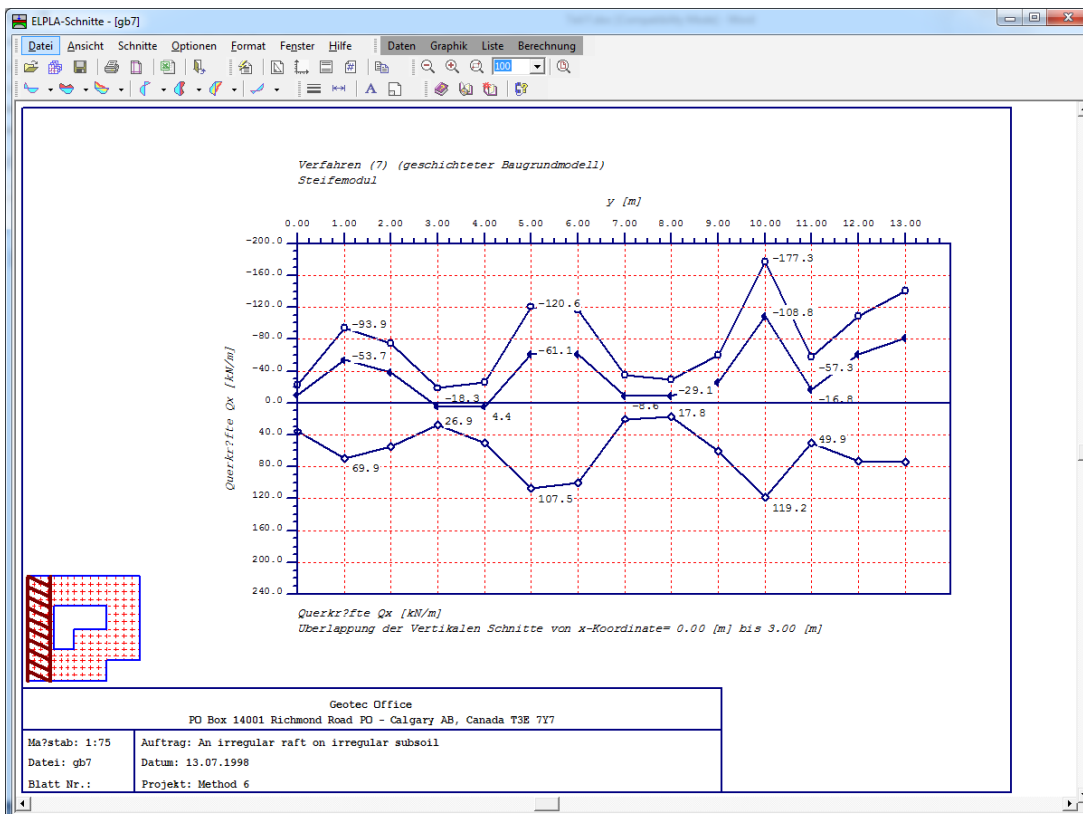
ELPLA-Schnitte - [gb7]

Datei Ansicht Schnitte Optionen Format Fenster Hilfe Daten Graphik Liste Berechnung

100

Verfahren (7) (geschichteter Baugrundmodell)
Steifemodul

y [m]

0.00 1.00 2.00 3.00 4.00 5.00 6.00 7.00 8.00 9.00 10.00 11.00 12.00 13.00

-200.0
-160.0
-120.0
-80.0
-40.0
0.0
40.0
80.0
120.0
160.0
200.0
240.0

Querkr?fte Qx [kN/m]

-177.3
-93.9
-120.6
-108.8
-53.7
-61.1
-57.3
-18.3
-29.1
-16.8
4.4
-8.6
17.8
26.9
49.9
69.9
107.5
119.2

Querkr?fte Qx [kN/m]
Überlappung der Vertikalen Schnitte von x-Koordinate= 0.00 [m] bis 3.00 [m]

Geotec Office
PO Box 14001 Richmond Road PO - Calgary AB, Canada T3E 7Y7

| Ma?stab: 1:75 | Auftrag: An irregular raft on irregular subsoil |
|---|---|
| Datei: gb7 | Datum: 13.07.1998 |
| Blatt Nr.: | Projekt: Method 6 |